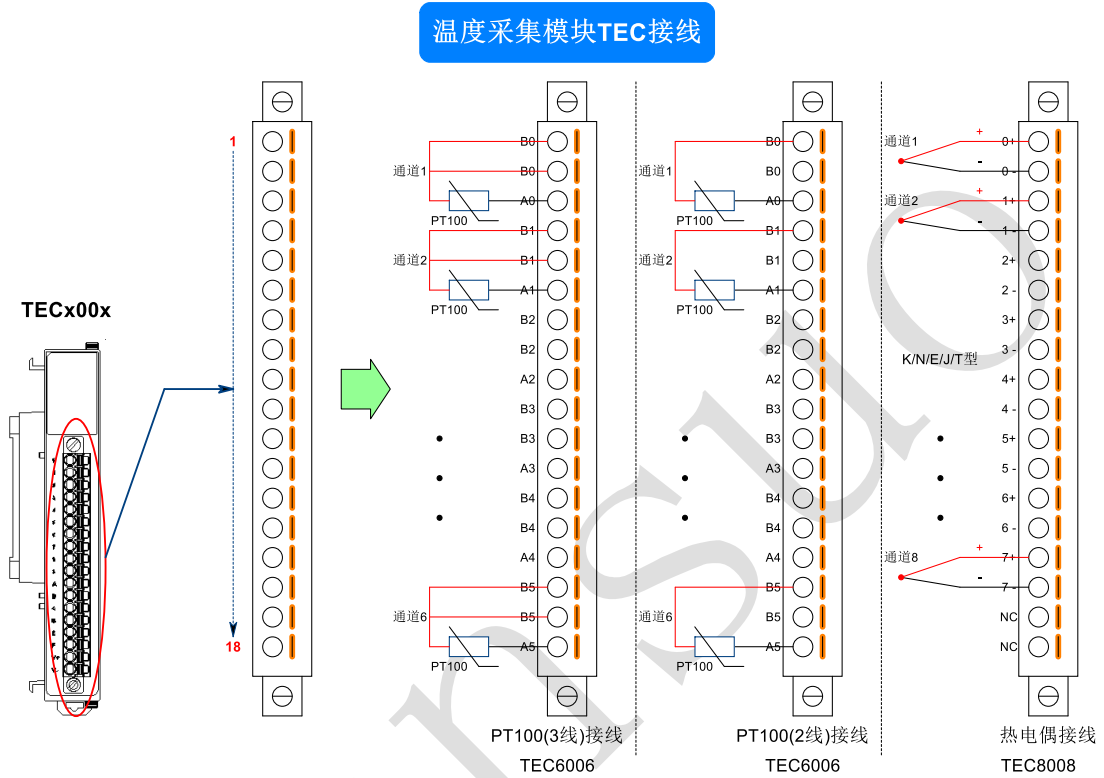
温度采集模块TEC接线

TECx00x

1

18

通道1
PT100
通道2
PT100
通道6
PT100

B0
B0
A0
B1
B1
A1
B2
B2
A2
B3
B3
A3
B4
B4
A4
B5
B5
A5

PT100(3线)接线
TEC6006

通道1
PT100
通道2
PT100
通道6
PT100

B0
B0
A0
B1
B1
A1
B2
B2
A2
B3
B3
A3
B4
B4
A4
B5
B5
A5

PT100(2线)接线
TEC6006

通道1
+
-
通道2
+
-
K/N/E/J/T型
通道8
+
-

0+
0 -
1+
1 -
2+
2 -
3+
3 -
4+
4 -
5+
5 -
6+
6 -
7+
7 -
NC
NC

热电偶接线
TEC8008